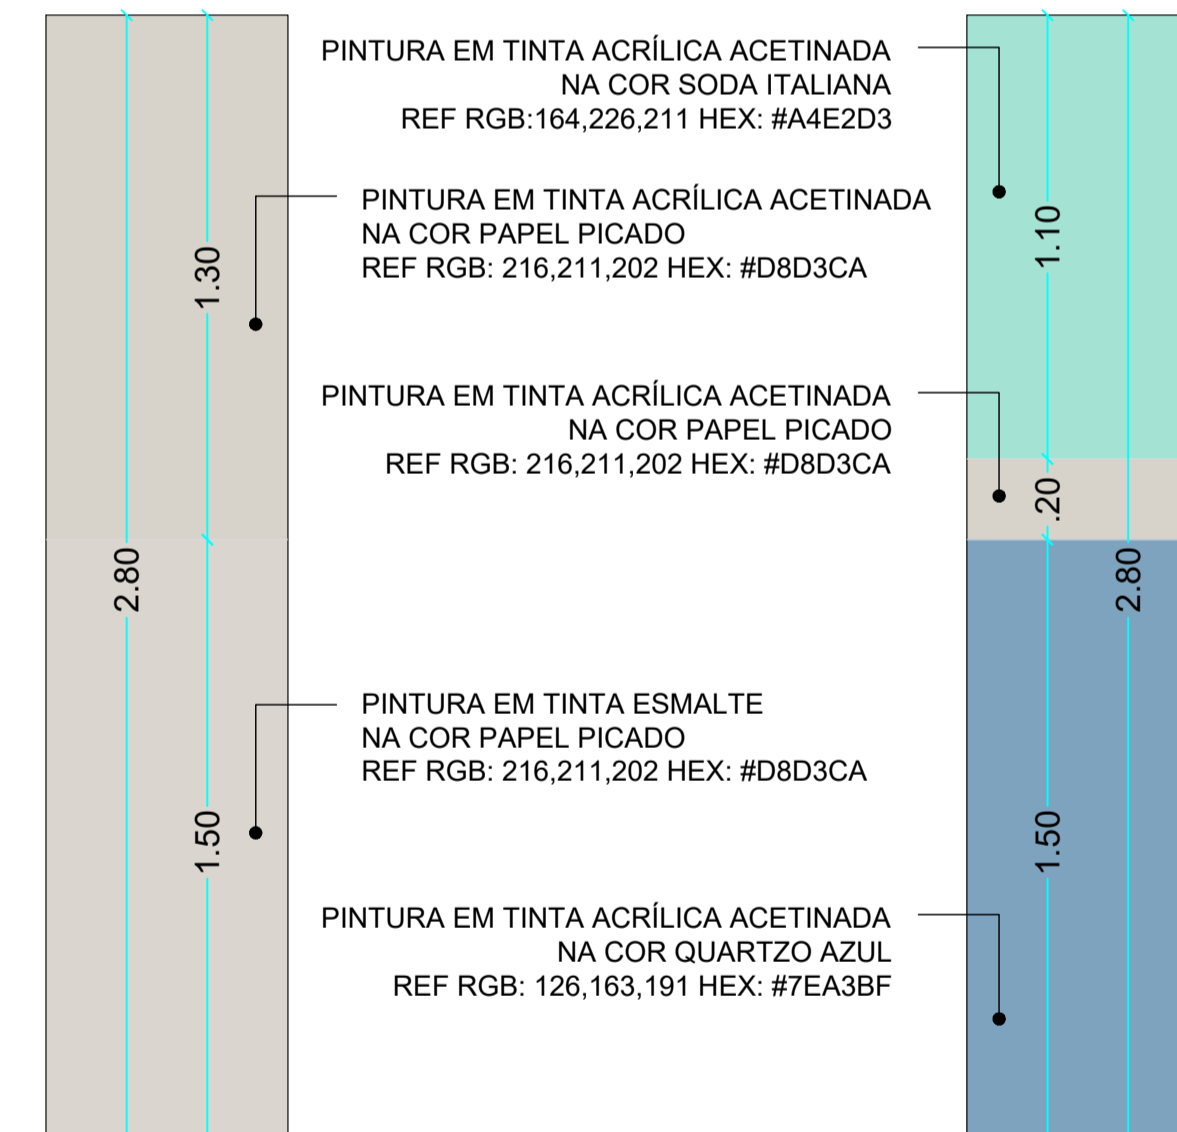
PINTURA EM TINTA ACRÍLICA ACETINADA
NA COR SODA ITALIANA
REF RGB:164,226,211 HEX: #A4E2D3

PINTURA EM TINTA ACRÍLICA ACETINADA
NA COR PAPEL PICADO
REF RGB: 216,211,202 HEX: #D8D3CA

1.30

1.10

PINTURA EM TINTA ACRÍLICA ACETINADA
NA COR PAPEL PICADO
REF RGB: 216,211,202 HEX: #D8D3CA

.20

2.80

2.80

PINTURA EM TINTA ESMALTE
NA COR PAPEL PICADO
REF RGB: 216,211,202 HEX: #D8D3CA

1.50

1.50

PINTURA EM TINTA ACRÍLICA ACETINADA
NA COR QUARTZO AZUL
REF RGB: 126,163,191 HEX: #7EA3BF